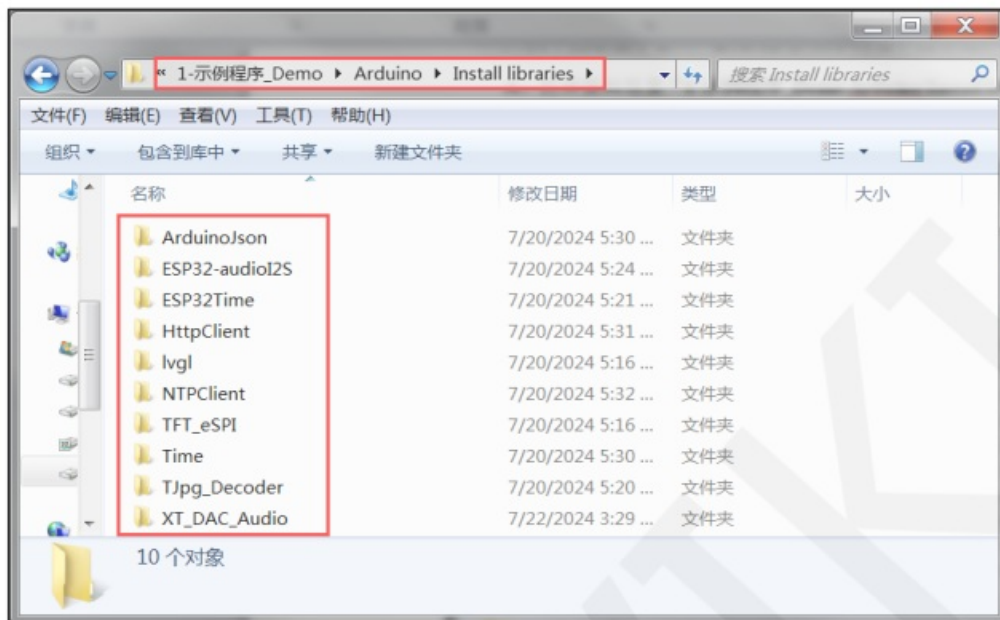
« 1-示例程序_Demo ▸ Arduino ▸ Install libraries ▸

搜索 Install libraries

文件(F) 编辑(E) 查看(V) 工具(T) 帮助(H)

组织 ▾ 包含到库中 ▾ 共享 ▾ 新建文件夹

| 名称 | 修改日期 | 类型 | 大小 |
|---|---|---|---|
| ArduinoJson | 7/20/2024 5:30 ... | 文件夹 | |
| ESP32-audioI2S | 7/20/2024 5:24 ... | 文件夹 | |
| ESP32Time | 7/20/2024 5:21 ... | 文件夹 | |
| HttpClient | 7/20/2024 5:31 ... | 文件夹 | |
| lvgl | 7/20/2024 5:16 ... | 文件夹 | |
| NTPClient | 7/20/2024 5:32 ... | 文件夹 | |
| TFT_eSPI | 7/20/2024 5:16 ... | 文件夹 | |
| Time | 7/20/2024 5:30 ... | 文件夹 | |
| TJpg_Decoder | 7/20/2024 5:20 ... | 文件夹 | |
| XT_DAC_Audio | 7/22/2024 3:29 ... | 文件夹 | |

10 个对象